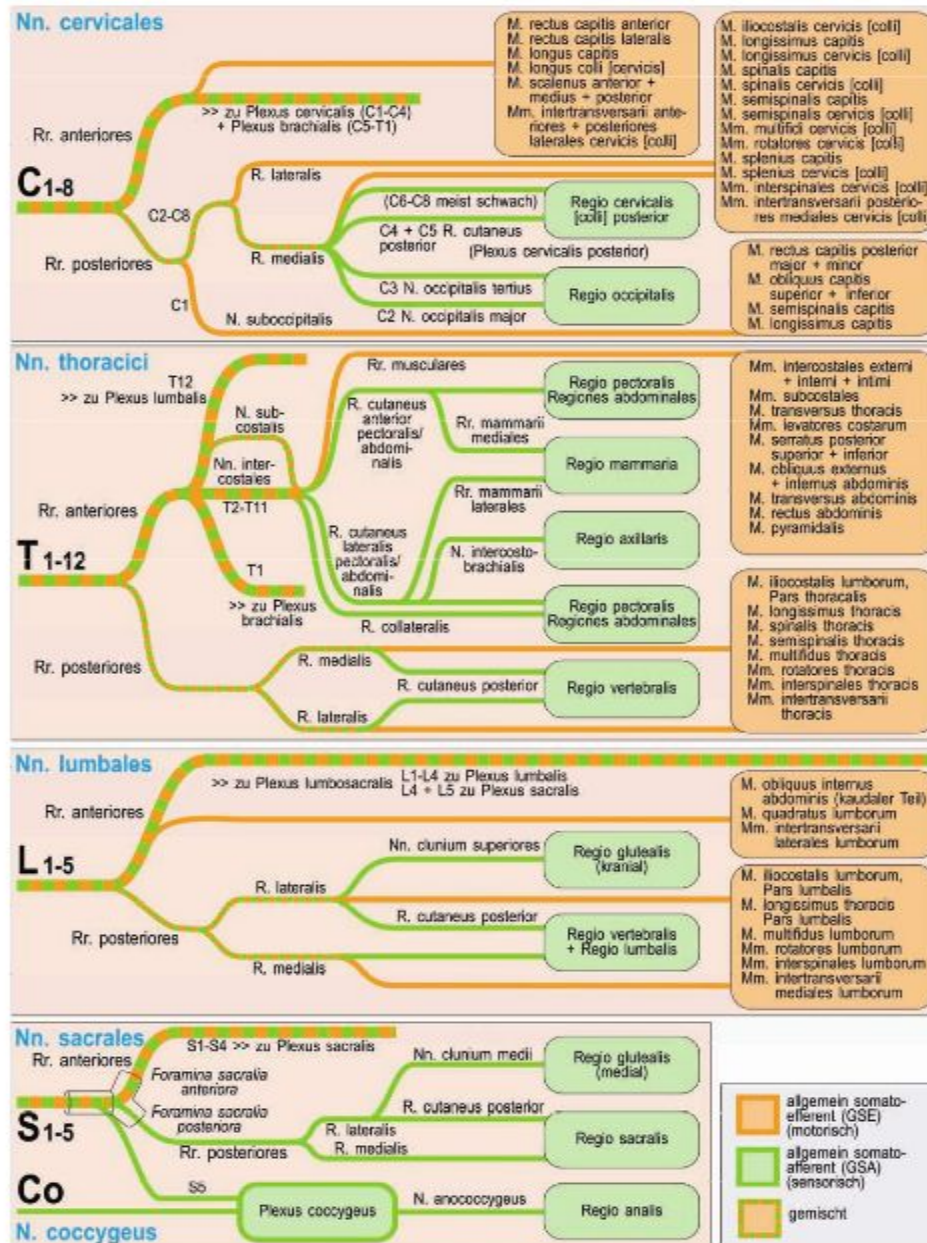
Nn. cervicales

M. rectus capitis anterior
M. rectus capitis lateralis
M. longus capitis
M. longus colli [cervicis]
M. scalenus anterior + medius + posterior
Mm. intertransversarii anteriores + posteriores laterales cervicis [colli]

M. iliocostalis cervicis [colli]
M. longissimus capitis
M. longissimus cervicis [colli]
M. spinalis capitis
M. spinalis cervicis [colli]
M. semispinalis capitis
M. semispinalis cervicis [colli]
Mm. multifidi cervicis [colli]
Mm. rotatores cervicis [colli]
M. splenius capitis
M. splenius cervicis [colli]
Mm. interspinales cervicis [colli]
Mm. intertransversarii posteriores mediales cervicis [colli]

>> zu Plexus cervicalis (C1-C4) + Plexus brachialis (C5-T1)

Rr. anteriores

C1-8

R. lateralis

C2-C8

(C6-C8 meist schwach)

Regio cervicalis [colli] posterior

C4 + C5 R. cutaneus posterior

(Plexus cervicalis posterior)

R. medialis

Rr. posteriores

M. rectus capitis posterior major + minor
M. obliquus capitis superior + inferior
M. semispinalis capitis
M. longissimus capitis

C3 N. occipitalis tertius

Regio occipitalis

C1

C2 N. occipitalis major

N. suboccipitalis

Nn. thoracici

T12

>> zu Plexus lumbalis

Rr. musculares

Regio pectoralis Regiones abdominales

Mm. intercostales externi + interni + intimi
Mm. subcostales
M. transversus thoracis
Mm. levatores costarum
M. serratus posterior superior + inferior
M. obliquus externus + internus abdominis
M. transversus abdominis
M. rectus abdominis
M. pyramidalis

N. subcostalis

R. cutaneus anterior pectoralis/ abdominalis

Rr. mammarii mediales

Nn. intercostales

Regio mammaria

Rr. anteriores

T2-T11

Rr. mammarii laterales

T1-12

R. cutaneus lateralis pectoralis/ abdominalis

Regio axillaris

N. intercostobrachialis

T1

>> zu Plexus brachialis

Regio pectoralis Regiones abdominales

M. iliocostalis lumborum, Pars thoracalis
M. longissimus thoracis
M. spinalis thoracis
M. semispinalis thoracis
M. multifidus thoracis
Mm. rotatores thoracis
Mm. interspinales thoracis
Mm. intertransversarii thoracis

R. collateralis

Rr. posteriores

R. medialis

R. cutaneus posterior

Regio vertebralis

R. lateralis

Nn. lumbales

>> zu Plexus lumbosacralis L1-L4 zu Plexus lumbalis L4 + L5 zu Plexus sacralis

Rr. anteriores

M. obliquus internus abdominis (kaudaler Teil)
M. quadratus lumborum
Mm. intertransversarii laterales lumborum

L1-5

Nn. clunium superiores

Regio glutealis (kranial)

R. lateralis

M. iliocostalis lumborum, Pars lumbalis
M. longissimus thoracis Pars lumbalis
M. multifidus lumborum
Mm. rotatores lumborum
Mm. interspinales lumborum
Mm. intertransversarii mediales lumborum

R. cutaneus posterior

Rr. posteriores

Regio vertebralis + Regio lumbalis

R. medialis

Nn. sacrales

Rr. anteriores

S1-S4 >> zu Plexus sacralis

Nn. clunium medii

Regio glutealis (medial)

Foramina sacralia anteriora

Foramina sacralia posteriora

R. cutaneus posterior

S1-5

R. lateralis

R. medialis

Regio sacralis

Rr. posteriores

Co

S5

Plexus coccygeus

N. anococcygeus

Regio analis

N. coccygeus

allgemein somatoefferent (GSE) (motorisch)

allgemein somatoafferent (GSA) (sensorisch)

gemischt